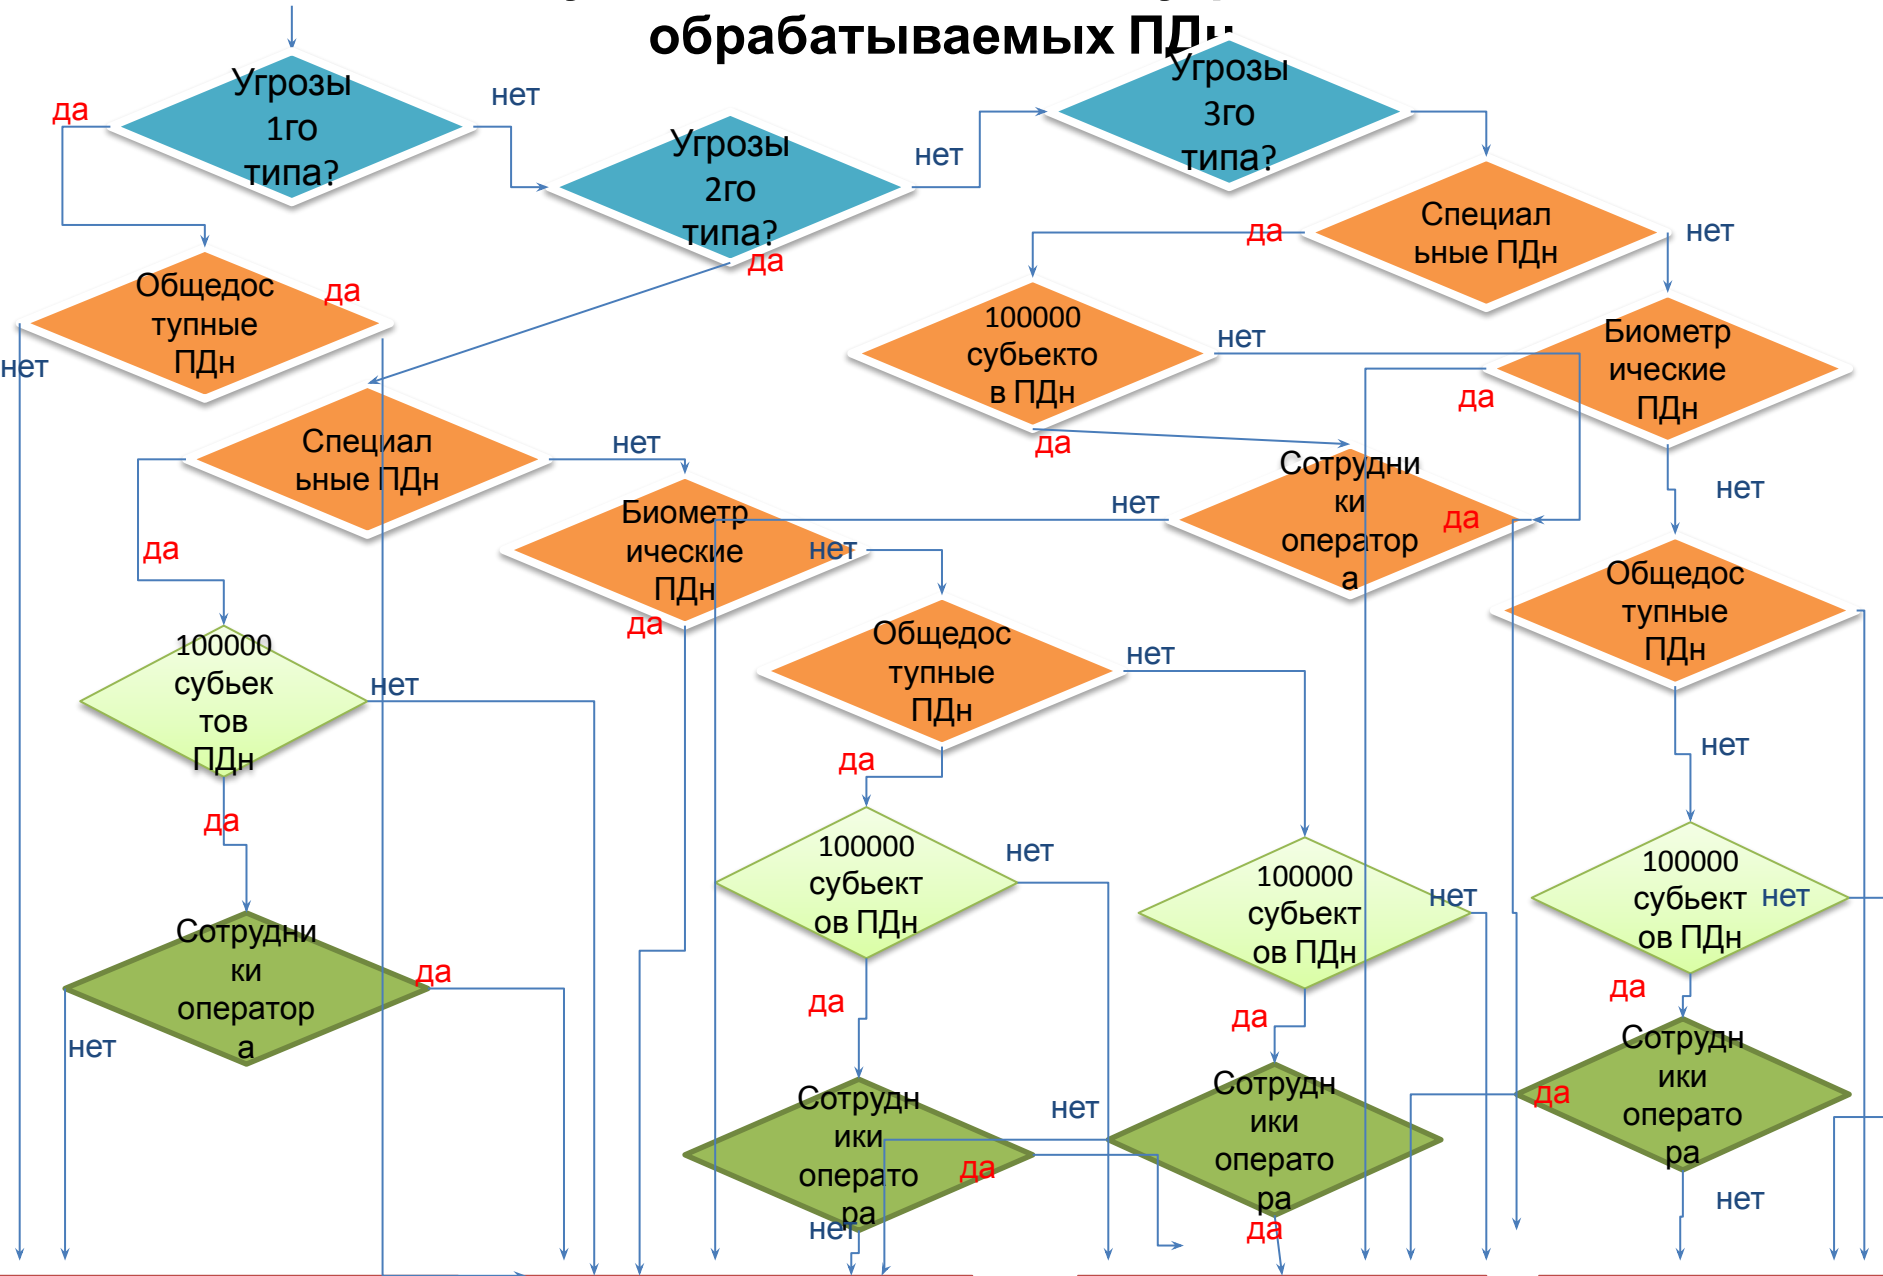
обрабатываемых ПД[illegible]

Угрозы 1го типа?
да
нет
Угрозы 2го типа?
нет
Угрозы 3го типа?
Общедоступные ПДн
да
нет
да
Специальные ПДн
да
нет
100000 субъектов ПДн
нет
Биометрические ПДн
да
Специальные ПДн
нет
да
Сотрудники оператора
нет
да
нет
да
Биометрические ПДн
нет
да
100000 субъектов ПДн
нет
Общедоступные ПДн
нет
Общедоступные ПДн
нет
да
нет
да
100000 субъектов ПДн
нет
100000 субъектов ПДн
нет
100000 субъектов ПДн
нет
Сотрудники оператора
да
да
да
да
нет
Сотрудники оператора
нет
Сотрудники оператора
да
Сотрудники оператора
да
нет
нет
да